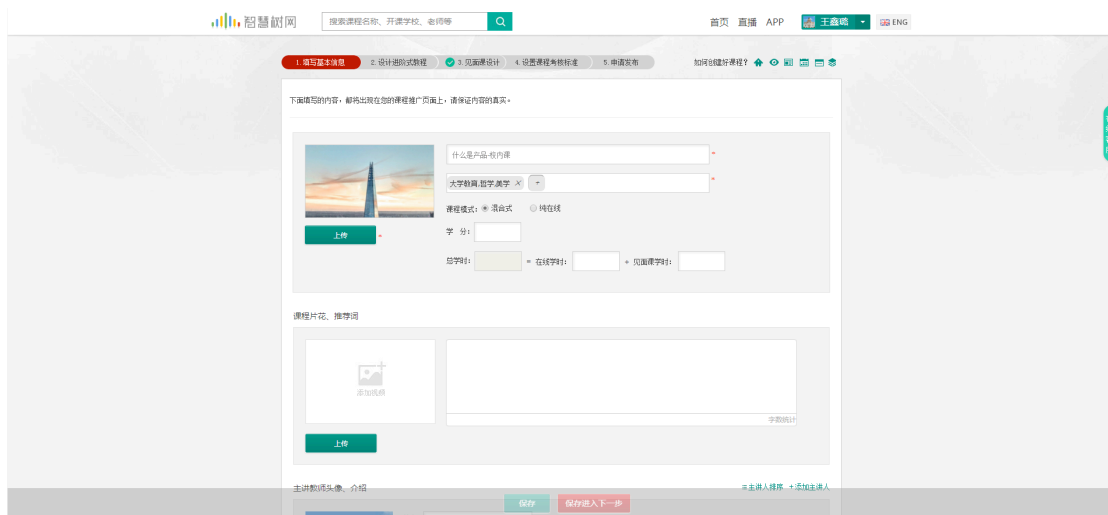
智慧树网

搜索课程名称、开课学校、老师等

首页 直播 APP 王鑫鸥 ENG

1. 填写基本信息 2. 设计进阶式教程 3. 见面课设计 4. 设置课程考核标准 5. 申请发布

如何创建好课程？

下面填写的内容，都将出现在您的课程推广页面上，请保证内容的真实。

什么是产品-校内课 *

大学教育,哲学,美学 × + *

课程模式： 混合式 纯在线

学 分：

总学时： = 在线学时： + 见面课学时：

上传 *

课程片花、推荐词

添加视频

字数统计

上传

主讲教师头像、介绍

≡主讲人排序 + 添加主讲人

保存 保存进入下一步